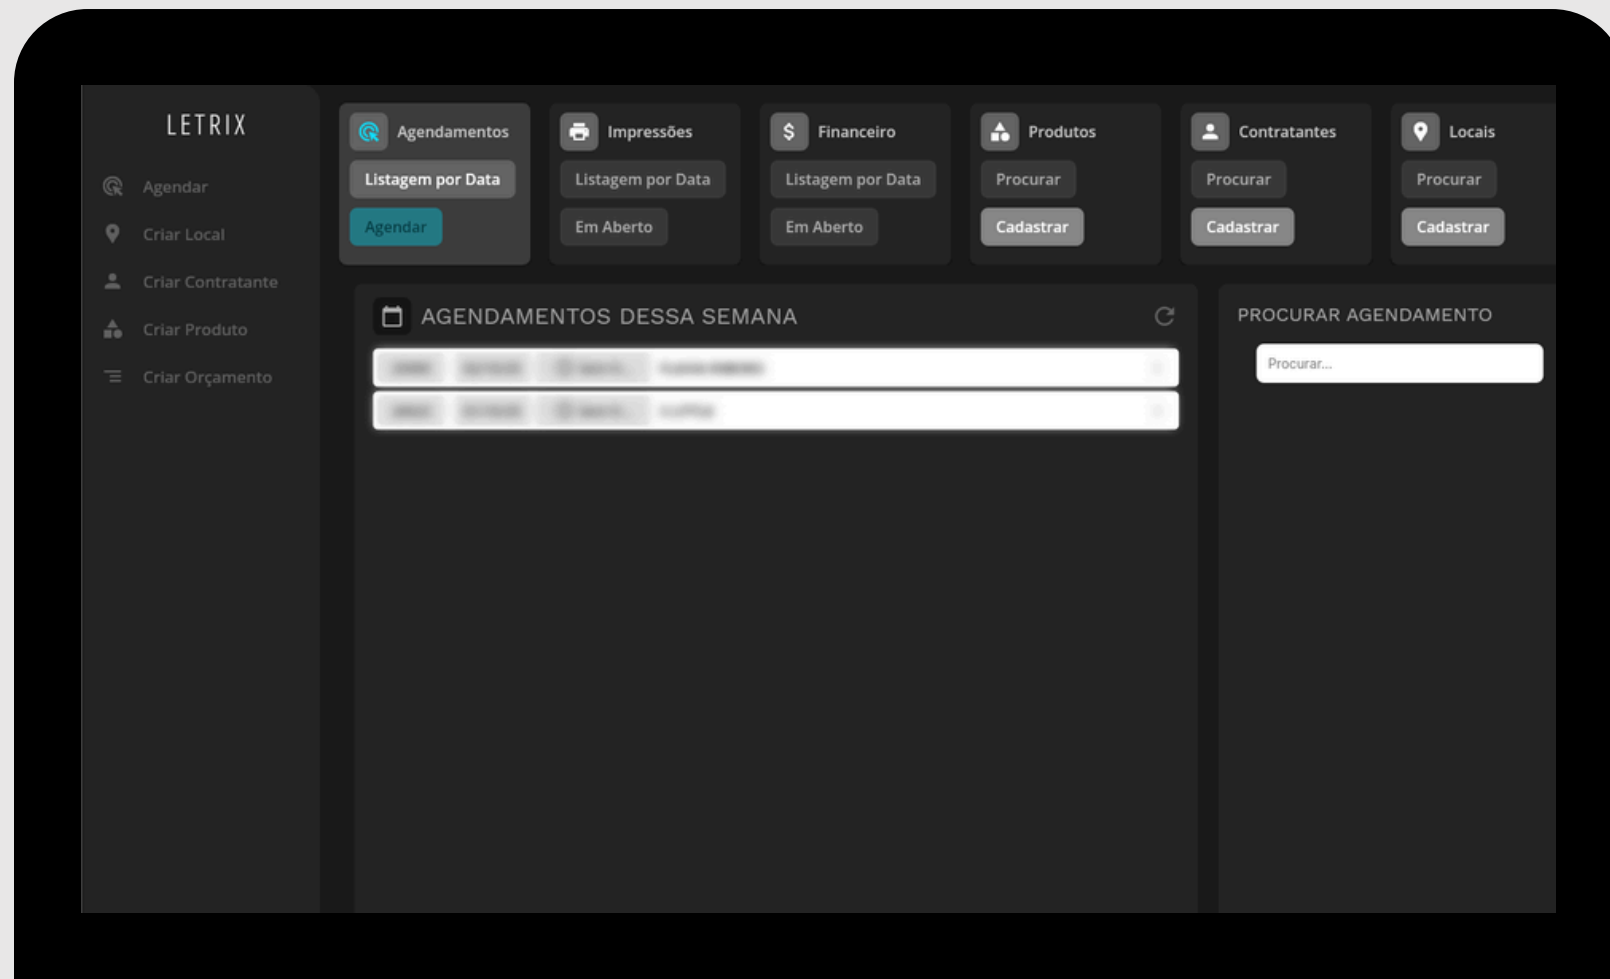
LETRIX

Agendar

Criar Local

Criar Contratante

Criar Produto

Criar Orçamento

Agendamentos
Listagem por Data
Agendar

Impressões
Listagem por Data
Em Aberto

$ Financeiro
Listagem por Data
Em Aberto

Produtos
Procurar
Cadastrar

Contratantes
Procurar
Cadastrar

Locais
Procurar
Cadastrar

AGENDAMENTOS DESSA SEMANA

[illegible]

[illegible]

PROCURAR AGENDAMENTO

Procurar...